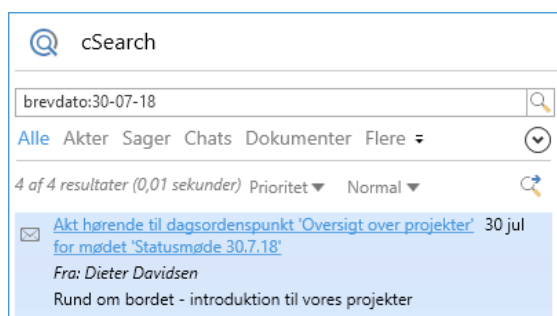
cSearch

brevdato:30-07-18

Alle Akter Sager Chats Dokumenter Flere

4 af 4 resultater (0,01 sekunder) Prioritet Normal

Akt hørende til dagsordenspunkt 'Oversigt over projekter' for mødet 'Statusmøde 30.7.18' 30 jul

Fra: Dieter Davidsen

Rund om bordet - introduktion til vores projekter